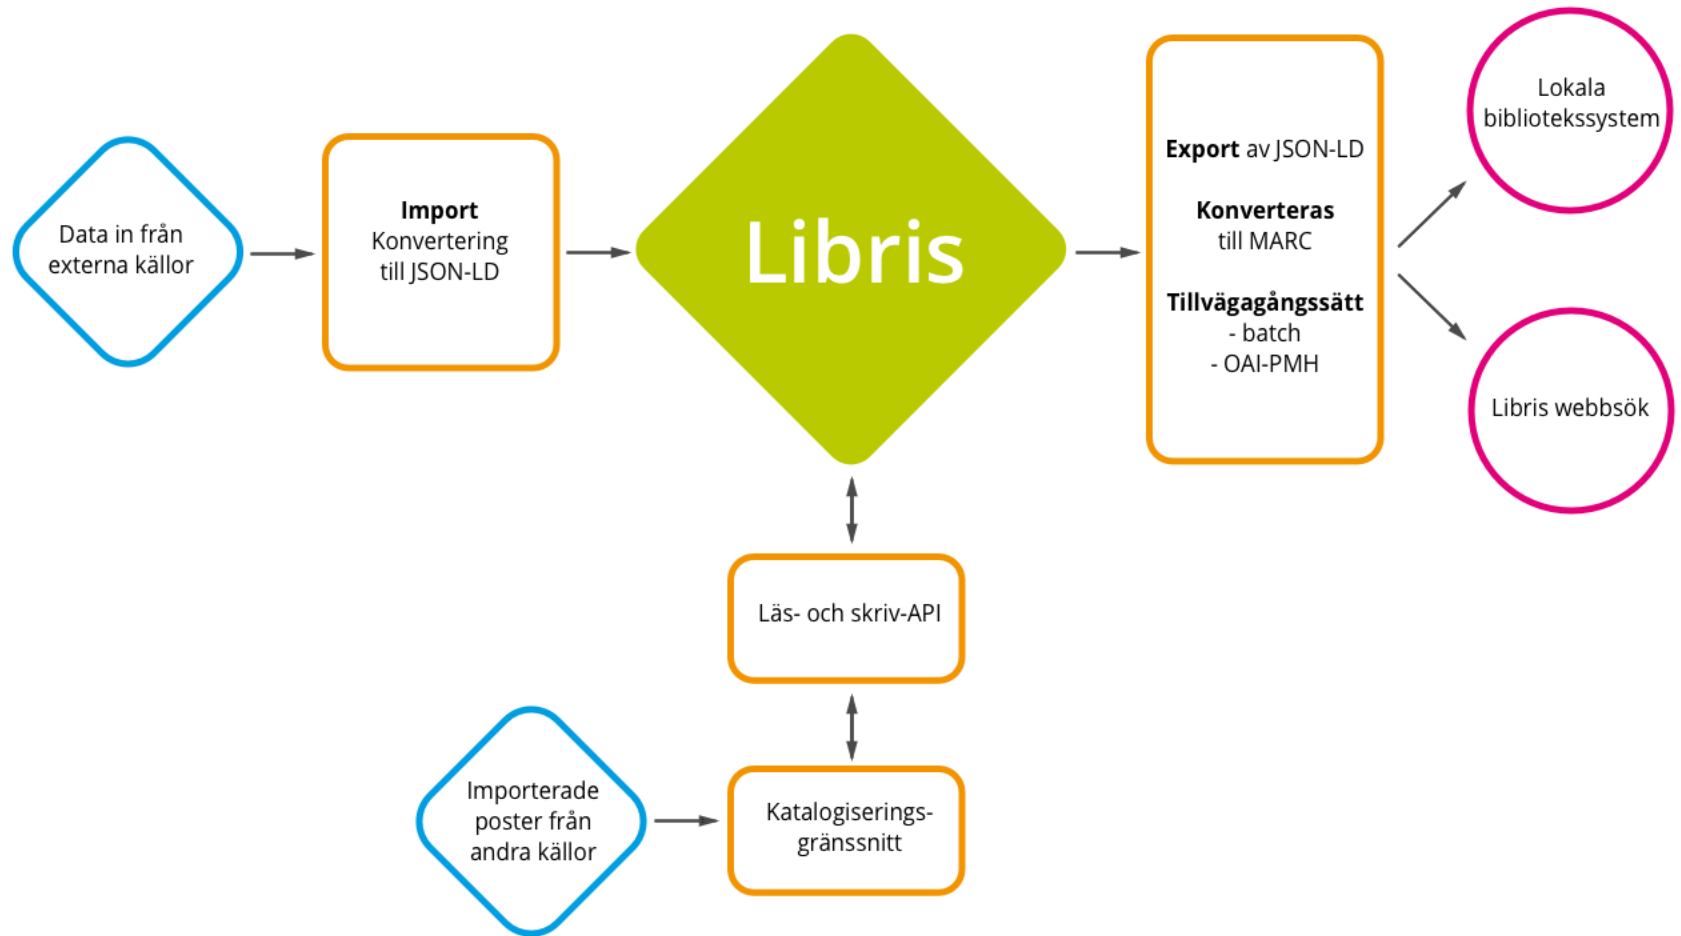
Data in från externa källor

**Import**
Konvertering till JSON-LD

Libris

**Export** av JSON-LD

**Konverteras**
till MARC

**Tillvägagångssätt**
- batch
- OAI-PMH

Lokala bibliotekssystem

Libris webbsök

Läs- och skriv-API

Importerade poster från andra källor

Katalogiserings-gränssnitt